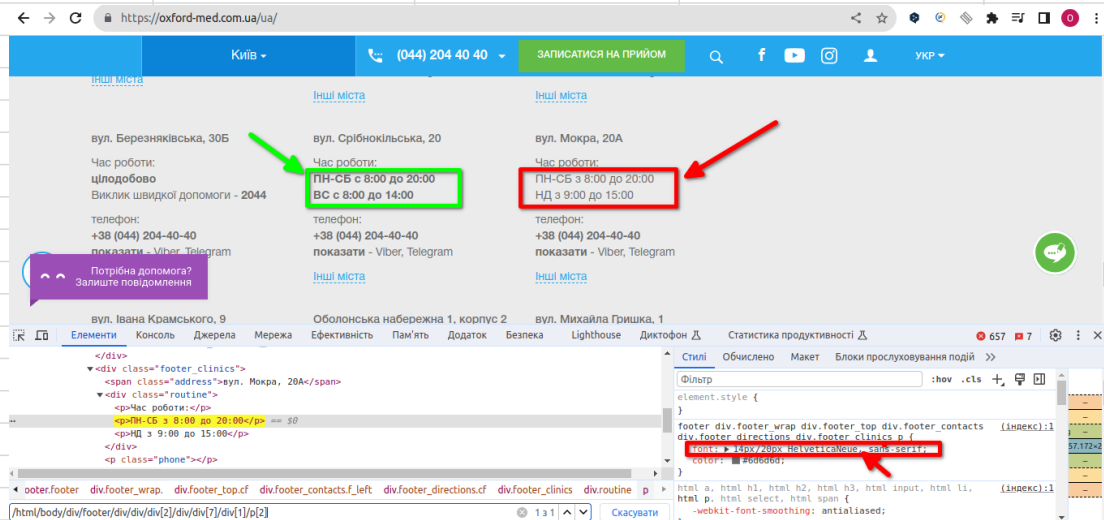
https://oxford-med.com.ua/ua/

Київ

(044) 204 40 40

ЗАПИСАТИСЯ НА ПРИЙОМ

УКР

Інші міста

Інші міста

Інші міста

вул. Березняківська, 30Б

Час роботи:
цілодобово
Виклик швидкої допомоги - 2044

телефон:
+38 (044) 204-40-40
показати - Viber, Telegram

вул. Срібнокільська, 20

Час роботи:
ПН-СБ с 8:00 до 20:00
ВС с 8:00 до 14:00

телефон:
+38 (044) 204-40-40
показати - Viber, Telegram

Інші міста

вул. Мокра, 20А

Час роботи:
ПН-СБ з 8:00 до 20:00
НД з 9:00 до 15:00

телефон:
+38 (044) 204-40-40
показати - Viber, Telegram

Інші міста

Потрібна допомога?
Залиште повідомлення

вул. Івана Крамського, 9

Оболонська набережна 1, корпус 2

вул. Михайла Гришка, 1

Елементи Консоль Джерела Мережа Ефективність Пам'ять Додаток Безпека Lighthouse Диктофон Статистика продуктивності 657 7

</div>
<div class="footer_clinics">
<span class="address">вул. Мокра, 20А</span>
<div class="routine">
<p>Час роботи:</p>
<p>ПН-СБ з 8:00 до 20:00</p> == $0
<p>НД з 9:00 до 15:00</p>
</div>
<p class="phone"></p>

Стилі Обчислено Макет Блоки прослуховування подій

Фільтр :hov .cls

element.style {
}

footer div.footer_wrap div.footer_top div.footer_contacts div.footer_directions div.footer_clinics p { (індекс):1
font: 14px/20px HelveticaNeue, sans-serif;
color: #6d6d6d;
}

html a, html h1, html h2, html h3, html input, html li, html p, html select, html span { (індекс):1
-webkit-font-smoothing: antialiased;

ooter.footer div.footer_wrap. div.footer_top.cf div.footer_contacts.f_left div.footer_directions.cf div.footer_clinics div.routine p

/html/body/div/footer/div/div/div[2]/div/div[7]/div[1]/p[2]

1 з 1 Скасувати

57.172×2